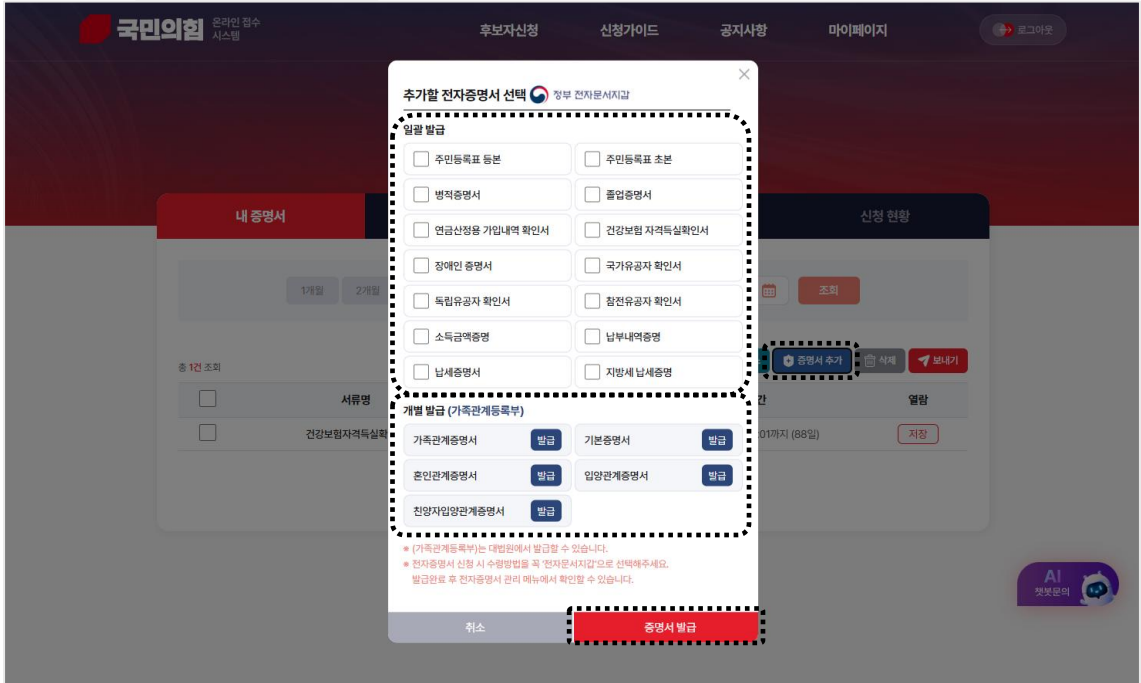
국민의힘 온라인 접수 시스템

후보자신청 신청가이드 공지사항 마이페이지

로그아웃

내 증명서

신청 현황

1개월 2개월

조회

총 1건 조회

증명서 추가 삭제 보내기

서류명

간

열람

건강보험자격득실확

01까지 (88일)

저장

추가할 전자증명서 선택 정부 전자문서지갑

일괄 발급

주민등록표 등본

주민등록표 초본

병적증명서

졸업증명서

연금산정용 가입내역 확인서

건강보험 자격득실확인서

장애인 증명서

국가유공자 확인서

독립유공자 확인서

참전유공자 확인서

소득금액증명

납부내역증명

납세증명서

지방세 납세증명

개별 발급 (가족관계등록부)

가족관계증명서 발급

기본증명서 발급

혼인관계증명서 발급

입양관계증명서 발급

친양자입양관계증명서 발급

* (가족관계등록부)는 대법원에서 발급할 수 있습니다.
* 전자증명서 신청 시 수령방법을 꼭 '전자문서지갑'으로 선택해주세요.
발급완료 후 전자증명서 관리 메뉴에서 확인할 수 있습니다.

취소

증명서 발급

AI 챗봇문의